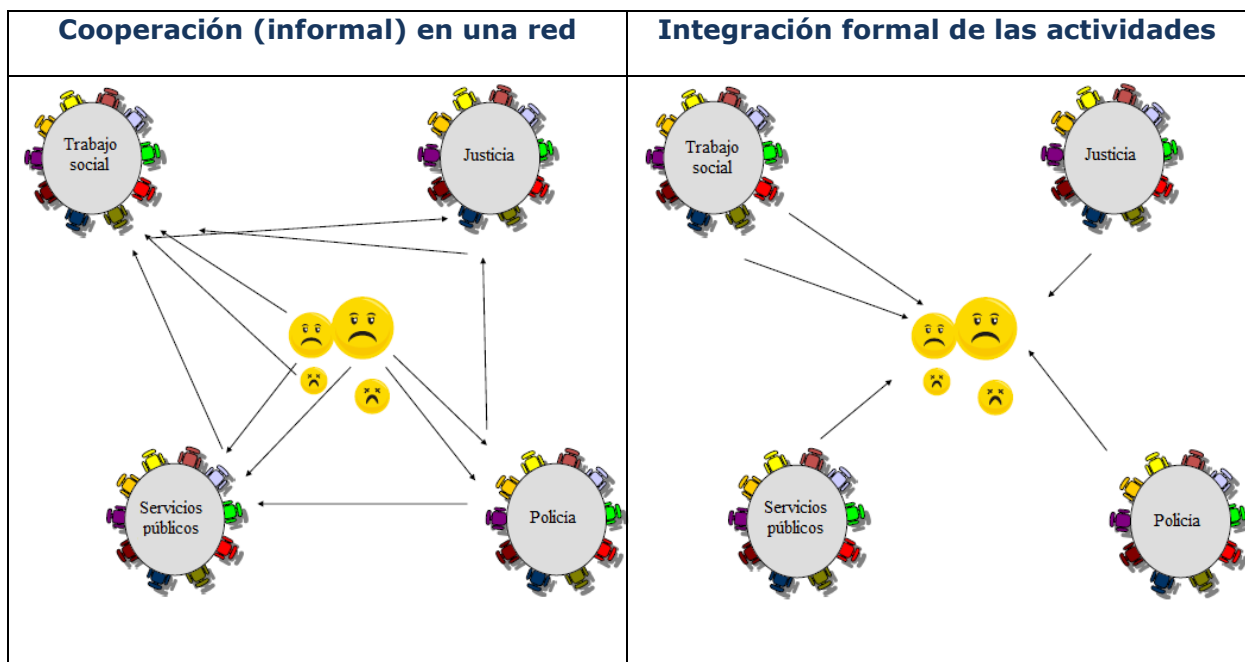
| Cooperación (informal) en una red | Integración formal de las actividades |
|---|---|
| Trabajo social, Justicia, Servicios públicos, Policía | Trabajo social, Justicia, Servicios públicos, Policía |